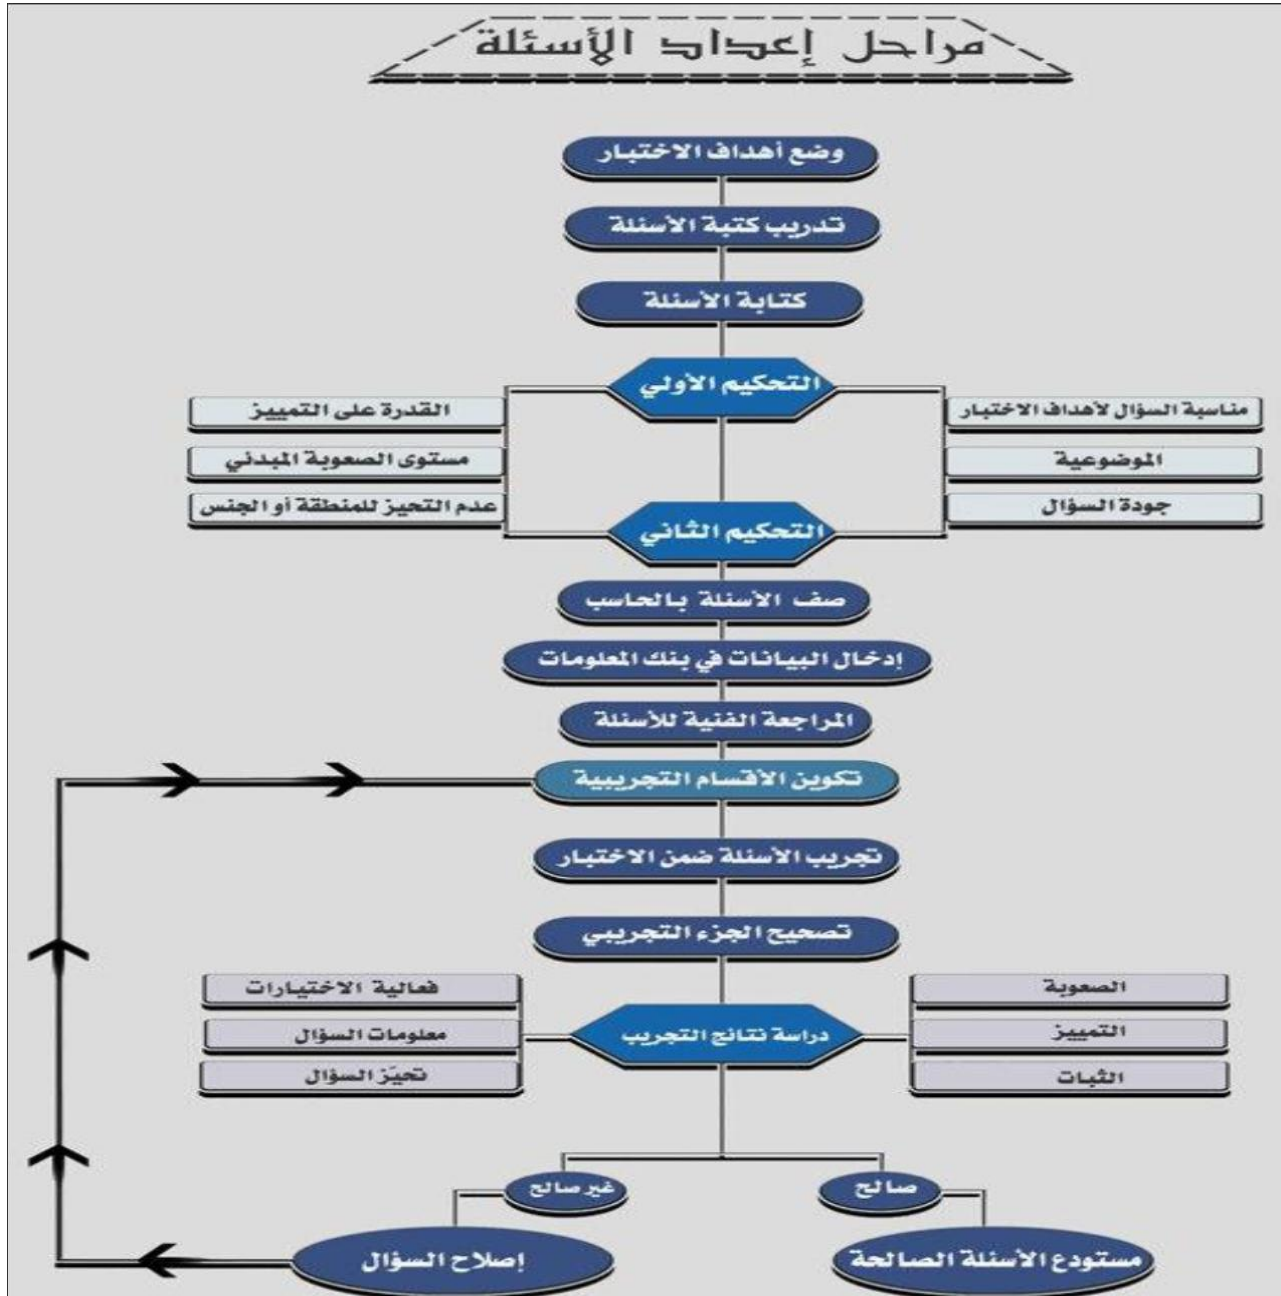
مراحل إعداد الأسئلة

وضع أهداف الاختبار

تدريب كتبة الأسئلة

كتابة الأسئلة

التحكيم الأولي

مناسبة السؤال لأهداف الاختبار

الموضوعية

جودة السؤال

القدرة على التمييز

مستوى الصعوبة المبدئي

عدم التحيز للمنطقة أو الجنس

التحكيم الثاني

صف الأسئلة بالحاسب

إدخال البيانات في بنك المعلومات

المراجعة الفنية للأسئلة

تكوين الأقسام التجريبية

تجريب الأسئلة ضمن الاختبار

تصحيح الجزء التجريبي

الصعوبة

التمييز

الثبات

دراسة نتائج التجريب

فعالية الاختيارات

معلومات السؤال

تحيّز السؤال

صالح

غير صالح

مستودع الأسئلة الصالحة

إصلاح السؤال